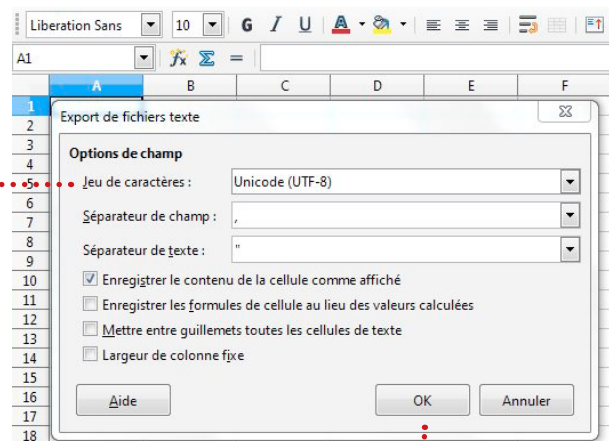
Liberation Sans
10
G I U
A1
A B C D E F
1
2
3
4
5
6
7
8
9
10
11
12
13
14
15
16
17
18
Export de fichiers texte

Options de champ

Jeu de caractères : Unicode (UTF-8)

Séparateur de champ : ,

Séparateur de texte : "

Enregistrer le contenu de la cellule comme affiché

Enregistrer les formules de cellule au lieu des valeurs calculées

Mettre entre guillemets toutes les cellules de texte

Largeur de colonne fixe

Aide
OK
Annuler